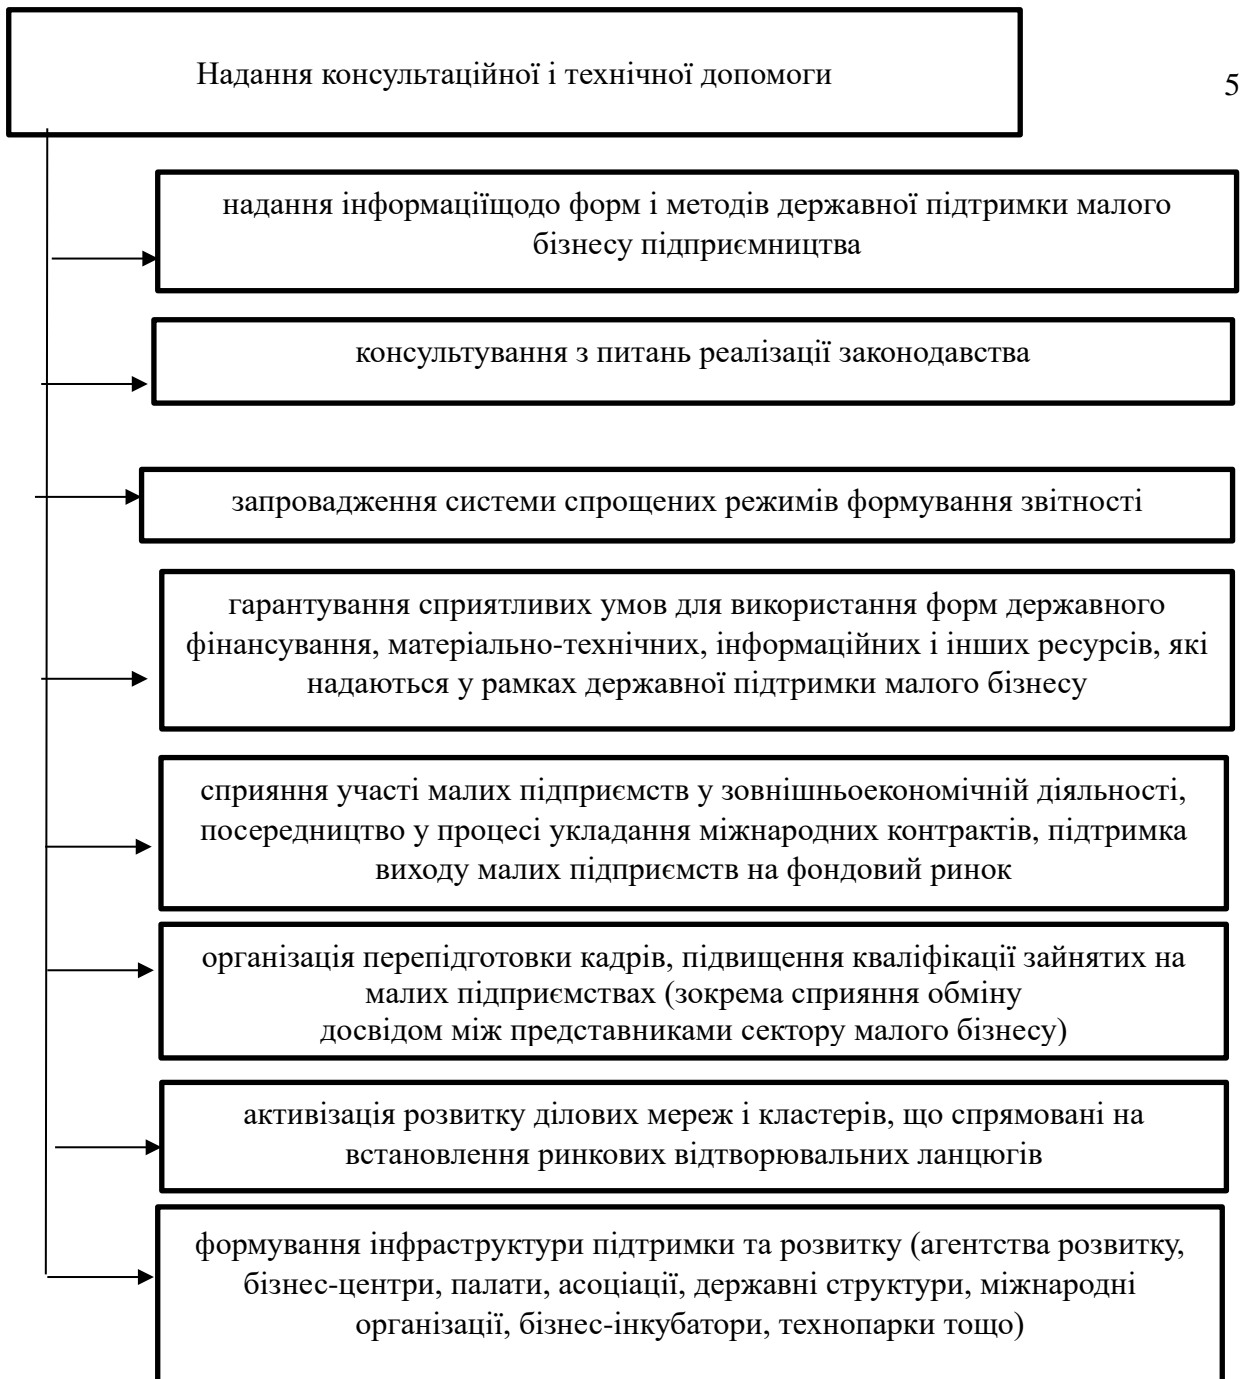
Надання консультаційної і технічної допомоги

5

надання інформаціїщодо форм і методів державної підтримки малого бізнесу підприємництва

консультування з питань реалізації законодавства

запровадження системи спрощених режимів формування звітності

гарантування сприятливих умов для використання форм державного фінансування, матеріально-технічних, інформаційних і інших ресурсів, які надаються у рамках державної підтримки малого бізнесу

сприяння участі малих підприємств у зовнішньоекономічній діяльності, посередництво у процесі укладання міжнародних контрактів, підтримка виходу малих підприємств на фондовий ринок

організація перепідготовки кадрів, підвищення кваліфікації зайнятих на малих підприємствах (зокрема сприяння обміну досвідом між представниками сектору малого бізнесу)

активізація розвитку ділових мереж і кластерів, що спрямовані на встановлення ринкових відтворювальних ланцюгів

формування інфраструктури підтримки та розвитку (агентства розвитку, бізнес-центри, палати, асоціації, державні структури, міжнародні організації, бізнес-інкубатори, технопарки тощо)